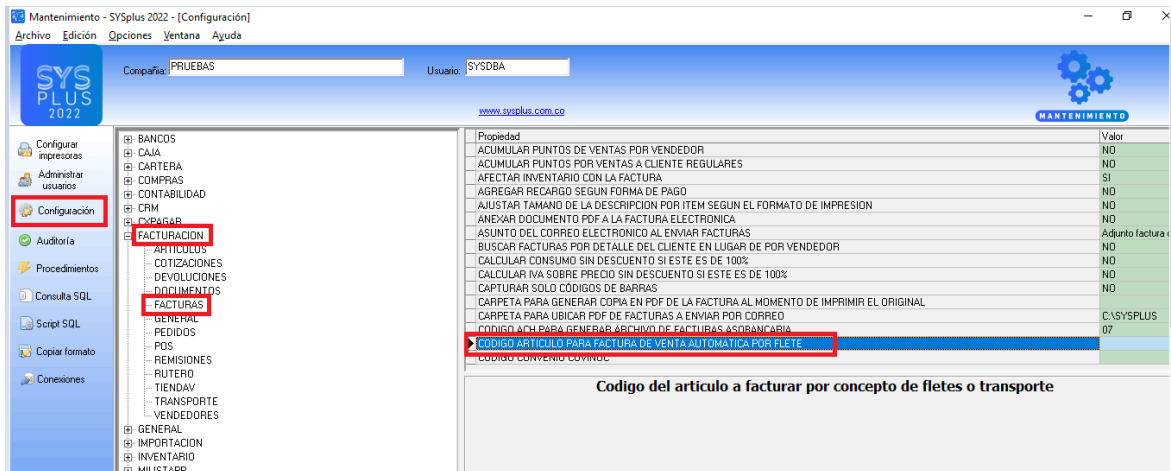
Mantenimiento - SYSplus 2022 - [Configuración]

Archivo Edición Opciones Ventana Ayuda

SYS PLUS 2022

Compañia: PRUEBAS

Usuario: SYSDBA

www.sysplus.com.co

MANTENIMIENTO

Configurar impresoras

Administrar usuarios

Configuración

Auditoría

Procedimientos

Consulta SQL

Script SQL

Copiar formato

Conexiones

BANCOS
CAJA
CARTERA
COMPRAS
CONTABILIDAD
CRM
CXPAGAR
FACTURACION
ARTICULOS
COTIZACIONES
DEVOLUCIONES
DOCUMENTOS
FACTURAS
GENERAL
PEDIDOS
POS
REMISIONES
RUTERO
TIENDAV
TRANSPORTE
VENDEDORES
GENERAL
IMPORTACION
INVENTARIO
MIUSTAPP

| Propiedad | Valor |
|---|---|
| ACUMULAR PUNTOS DE VENTAS POR VENDEDOR | NO |
| ACUMULAR PUNTOS POR VENTAS A CLIENTE REGULARES | NO |
| AFECTAR INVENTARIO CON LA FACTURA | SI |
| AGREGAR RECARGO SEGUN FORMA DE PAGO | NO |
| AJUSTAR TAMANO DE LA DESCRIPCION POR ITEM SEGUN EL FORMATO DE IMPRESION | NO |
| ANEXAR DOCUMENTO PDF A LA FACTURA ELECTRONICA | NO |
| ASUNTO DEL CORREO ELECTRONICO AL ENVIAR FACTURAS | Adjunto factura |
| BUSCAR FACTURAS POR DETALLE DEL CLIENTE EN LUGAR DE POR VENDEDOR | NO |
| CALCULAR CONSUMO SIN DESCUENTO SI ESTE ES DE 100% | NO |
| CALCULAR IVA SOBRE PRECIO SIN DESCUENTO SI ESTE ES DE 100% | NO |
| CAPTURAR SOLO CÓDIGOS DE BARRAS | NO |
| CARPETA PARA GENERAR COPIA EN PDF DE LA FACTURA AL MOMENTO DE IMPRIMIR EL ORIGINAL | |
| CARPETA PARA UBICAR PDF DE FACTURAS A ENVIAR POR CORREO | C:\SYSPLUS |
| CODIGO ACH PARA GENERAR ARCHIVO DE FACTURAS ASOBANCARIA | 07 |
| CODIGO ARTICULO PARA FACTURA DE VENTA AUTOMATICA POR FLETE | |
| CODIGO CONVENIO COVINOC | |

Codigo del articulo a facturar por concepto de fletes o transporte